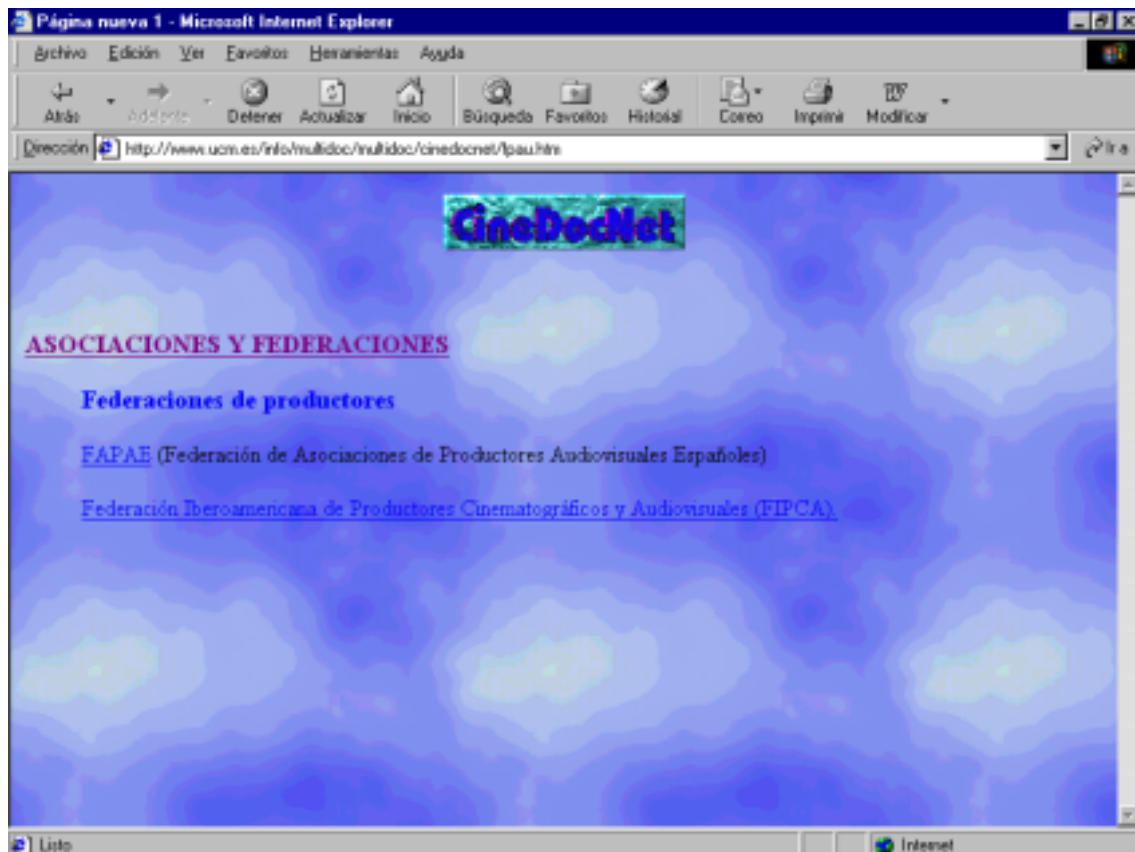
Página nueva 1 - Microsoft Internet Explorer

Archivo Edición Ver Favoritos Herramientas Ayuda

Atrás Adelante Detener Actualizar Inicio Búsqueda Favoritos Historial Correo Imprimir Modificar

Dirección http://www.ucm.es/info/multidoc/multidoc/cinedocnet/fpau.htm Ir a

CineDocNet

ASOCIACIONES Y FEDERACIONES

Federaciones de productores

FAPAE (Federación de Asociaciones de Productores Audiovisuales Españoles)

Federación Iberoamericana de Productores Cinematográficos y Audiovisuales (FIPCA).

Listo

Internet